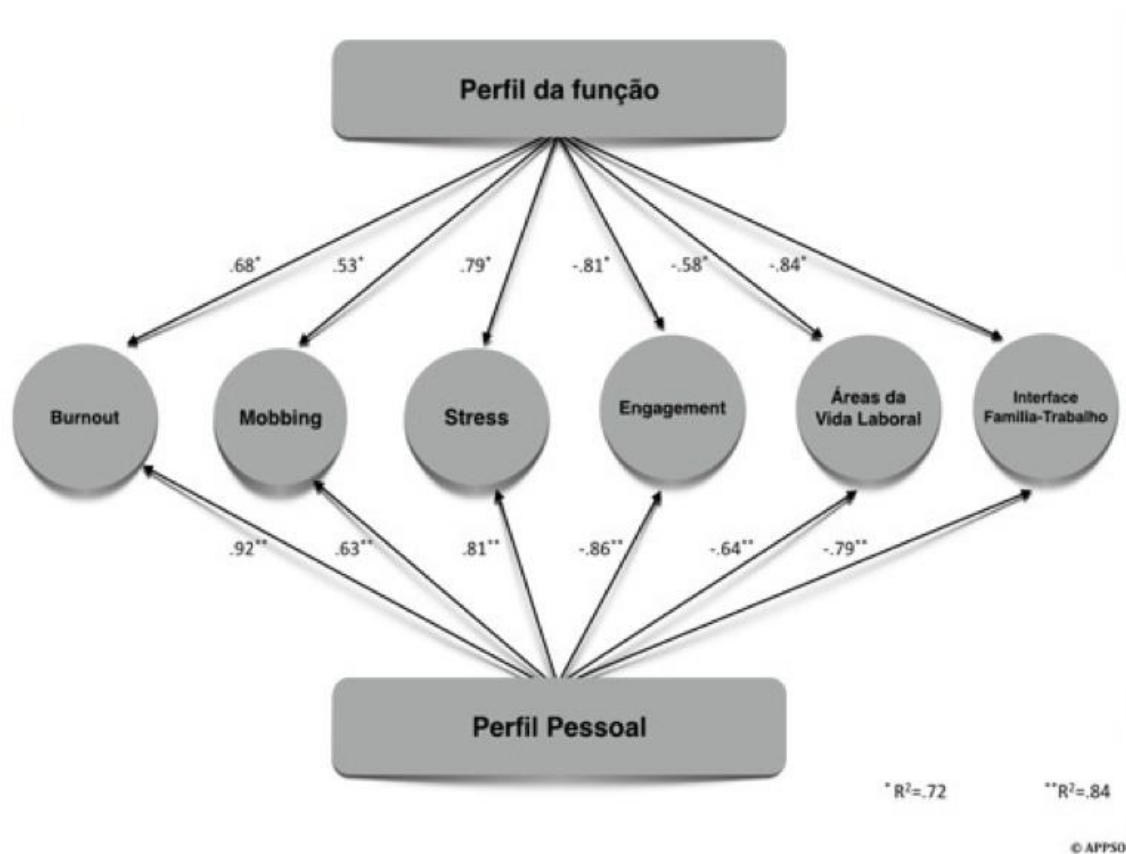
Perfil da função

.68* .53* .79* -.81* -.58* -.84*

Burnout

Mobbing

Stress

Engagement

Áreas da Vida Laboral

Interface Familia-Trabalho

.92** .63** .81** -.86** -.64** -.79**

Perfil Pessoal

*$R^2$=.72 **$R^2$=.84

© APPSO